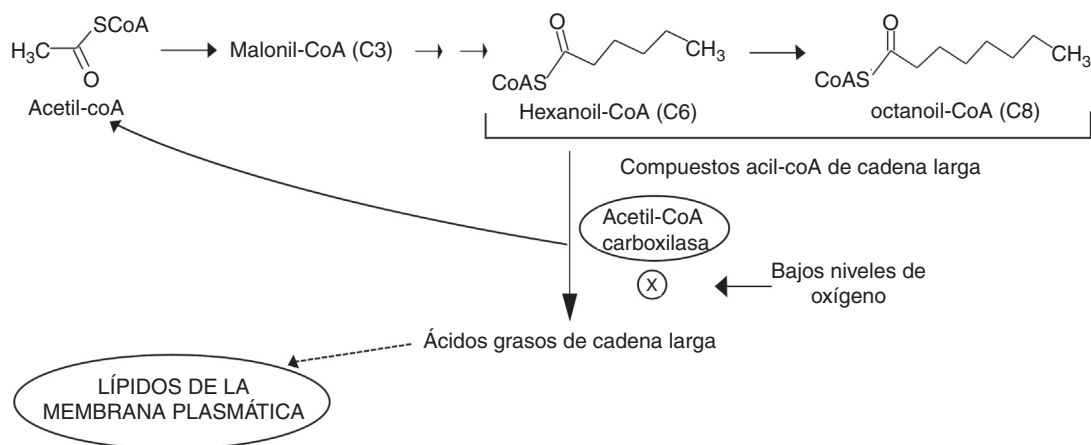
SCoA
$H_3C$
O
Acetil-coA

Malonil-CoA (C3)

O
$CH_3$
CoAS
Hexanoil-CoA (C6)

O
$CH_3$
CoAS
octanoil-CoA (C8)

Compuestos acil-coA de cadena larga

Acetil-CoA carboxilasa

X

Bajos niveles de oxígeno

Ácidos grasos de cadena larga

LÍPIDOS DE LA MEMBRANA PLASMÁTICA